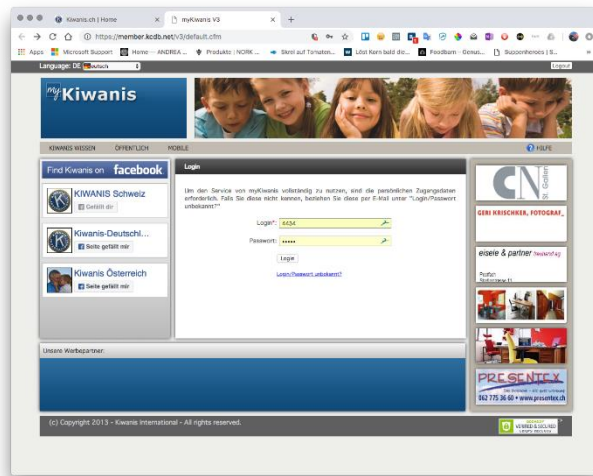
Kiwanis.ch | Home
myKiwanis V3
https://member.kcdb.net/v3/default.cfm
Apps Microsoft Support Home - ANDREA ... Produkte : NORK ... Streit auf Tomaten... Löst Korn bald die... Foodbam - Genuss... Superheroes | S...
Language: DE Deutsch
Logout
myKiwanis
KIWANIS WISSEN ÖFFENTLICH MOBILE
HILFE
Find Kiwanis on facebook
KIWANIS Schweiz
Gefällt mir
Kiwanis-Deutschl...
Seite gefällt mir
Kiwanis Österreich
Seite gefällt mir
Login
Um den Service von myKiwanis vollständig zu nutzen, sind die persönlichen Zugangsdaten erforderlich. Falls Sie diese nicht kennen, beziehen Sie diese per E-Mail unter "Login/Passwort unbekannt?"
Login*: 4434
Passwort: •••••
Login
Login/Passwort unbekannt?
St. Gallen
GERI KRISCHKER, FOTOGRAF
eisele & partner
Postfach
PRESENTEX
062 775 36 60 • www.presentex.ch
Unsere Werbepartner:
(c) Copyright 2013 - Kiwanis International - All rights reserved.
VERIFIED & SECURED